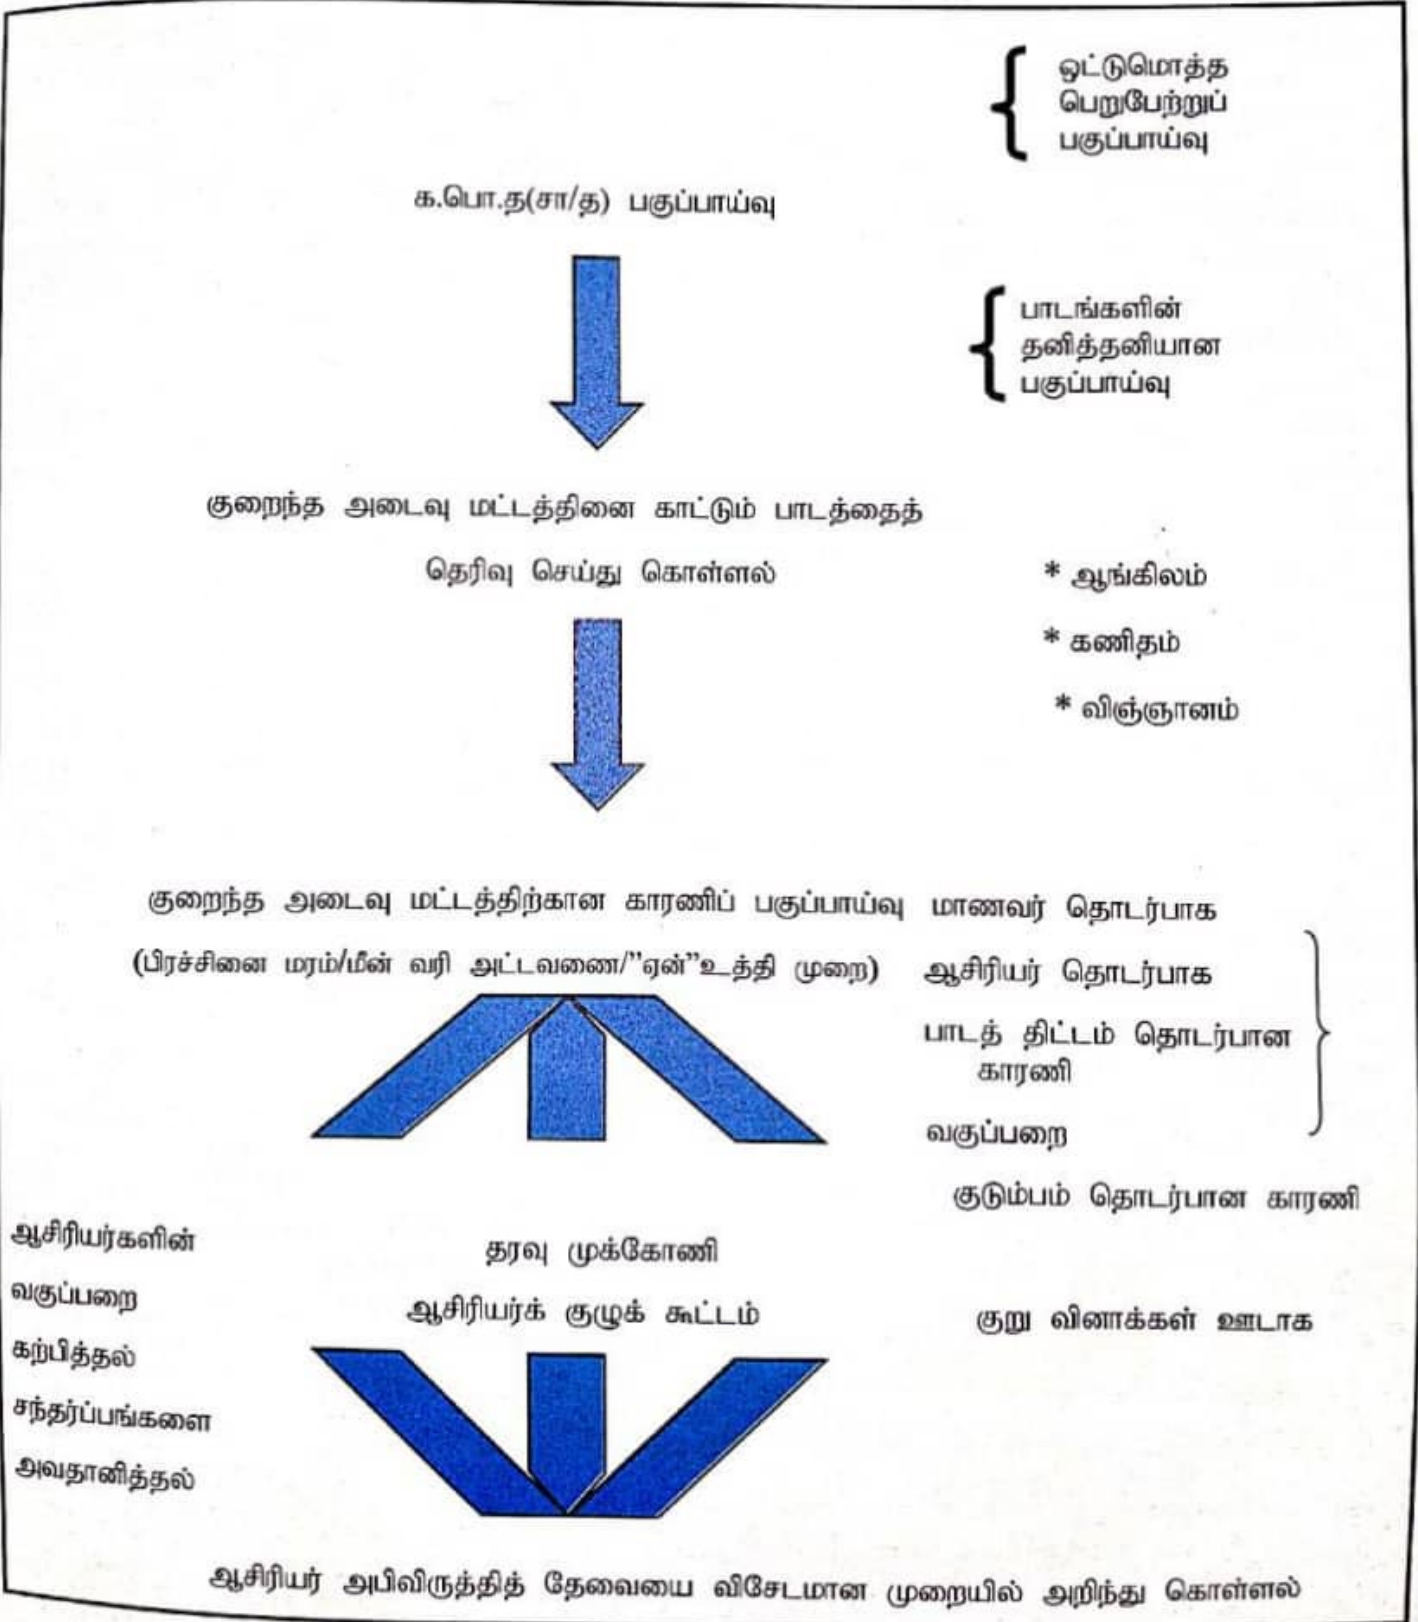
ஒட்டுமொத்த பெறுபேற்றுப் பகுப்பாய்வு

க.பொ.த(சா/த) பகுப்பாய்வு

பாடங்களின் தனித்தனியான பகுப்பாய்வு

குறைந்த அடைவு மட்டத்தினை காட்டும் பாடத்தைத் தெரிவு செய்து கொள்ளல்

* ஆங்கிலம்
* கணிதம்
* விஞ்ஞானம்

குறைந்த அடைவு மட்டத்திற்கான காரணிப் பகுப்பாய்வு
(பிரச்சினை மரம்/மீன் வரி அட்டவணை/"ஏன்"உத்தி முறை)

மாணவர் தொடர்பாக
ஆசிரியர் தொடர்பாக
பாடத் திட்டம் தொடர்பான காரணி
வகுப்பறை
குடும்பம் தொடர்பான காரணி

ஆசிரியர்களின் வகுப்பறை கற்பித்தல் சந்தர்ப்பங்களை அவதானித்தல்

தரவு முக்கோணி
ஆசிரியர்க் குழுக் கூட்டம்

குறு வினாக்கள் ஊடாக

ஆசிரியர் அபிவிருத்தித் தேவையை விசேடமான முறையில் அறிந்து கொள்ளல்